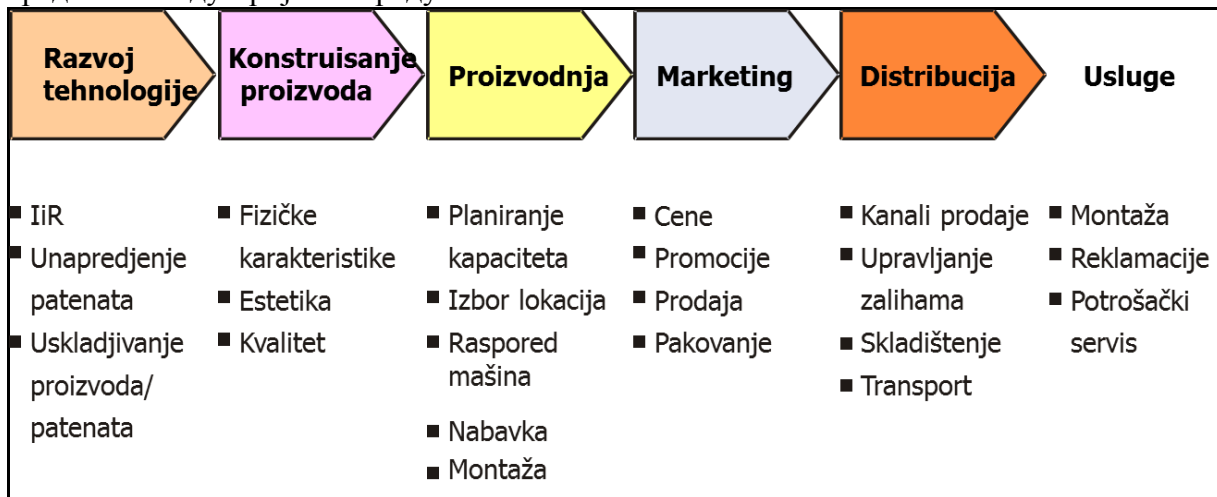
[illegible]

Razvoj tehnologije

Konstruisanje proizvoda

Proizvodnja

Marketing

Distribucija

Usluge

- IiR
- Unapredjenje patenata
- Uskladjivanje proizvoda/ patenata

- Fizičke karakteristike
- Estetika
- Kvalitet

- Planiranje kapaciteta
- Izbor lokacija
- Raspored mašina
- Nabavka
- Montaža

- Cene
- Promocije
- Prodaja
- Pakovanje

- Kanali prodaje
- Upravljanje zalihama
- Skladištenje
- Transport

- Montaža
- Reklamacije
- Potrošački servis